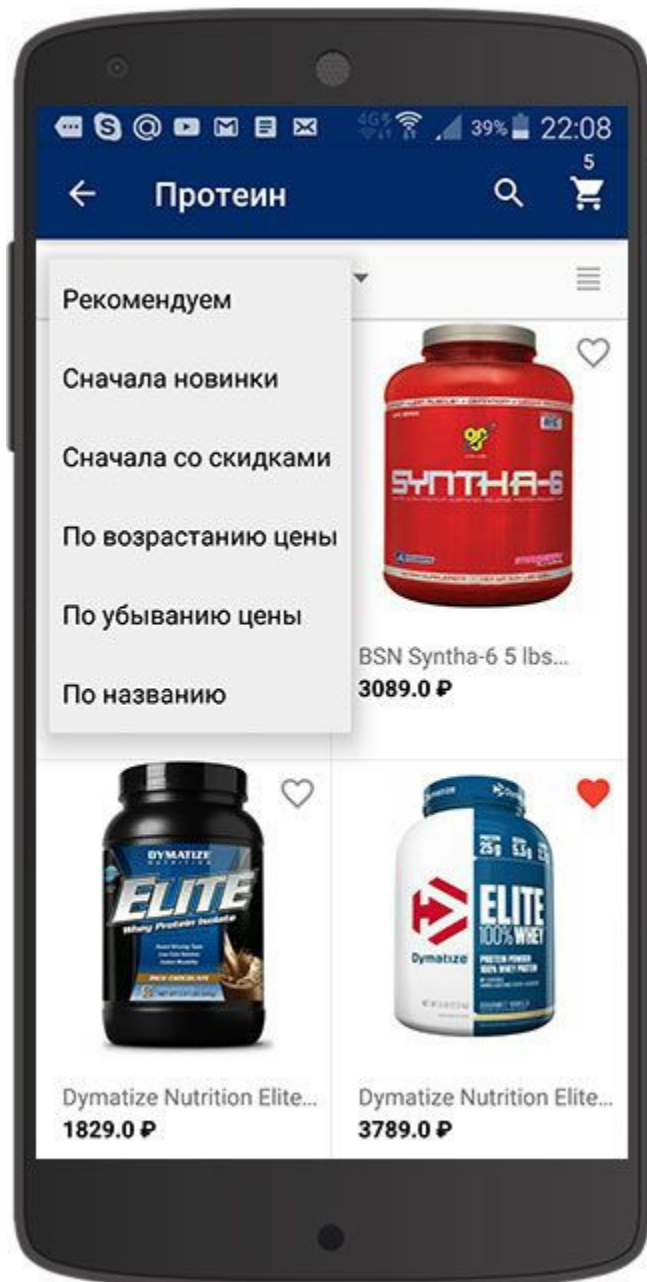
4G 39% 22:08

Протеин

5

Рекомендуем

Сначала новинки

Сначала со скидками

По возрастанию цены

По убыванию цены

По названию

BSN

SYNTHA-6

BSN Syntha-6 5 lbs...
3089.0 ₽

DYMATIZE
ELITE
Whey Protein Isolate

Dymatize
ELITE
100% WHEY

Dymatize Nutrition Elite...
1829.0 ₽

Dymatize Nutrition Elite...
3789.0 ₽